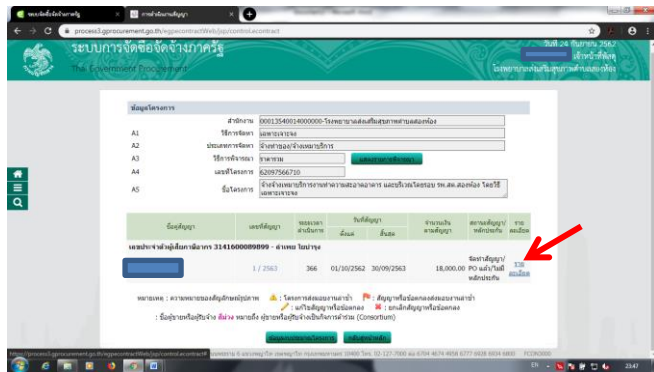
ระบบจัดซื้อจัดจ้างภาครัฐ | การทำสัญญา

process3.gprocurement.go.th/egpcontractWeb/jsp/control.econtract

ระบบการจัดซื้อจัดจ้างภาครัฐ
Thai Government Procurement

วันที่ 24 กันยายน 2562
เจ้าหน้าที่พัสดุ
โรงพยาบาลส่งเสริมสุขภาพตำบลคลองท้อง

ข้อมูลโครงการ

| | | |
|---|---|---|
| | สำนักงาน | 0001354001400000-โรงพยาบาลส่งเสริมสุขภาพตำบลคลองท้อง |
| A1 | วิธีการจัดหา | เฉพาะเจาะจง |
| A2 | ประเภทการจัดหา | จ้างทำของ/จ้างเหมาบริการ |
| A3 | วิธีการพิจารณา | ราคารวม |
| A4 | เลขที่โครงการ | 62097566710 |
| A5 | ชื่อโครงการ | จ้างจ้างเหมาบริการงานทำความสะอาดอาคาร และบริเวณโดยรอบ รพ.สต.คลองท้อง โดยวิธีเฉพาะเจาะจง |

แสดงรายการสินค้า

| ชื่อคู่สัญญา | เลขที่สัญญา | ระยะเวลาดำเนินการ | วันที่สัญญา เริ่มต้น | วันที่สัญญา สิ้นสุด | จำนวนเงินตามสัญญา | สถานะสัญญา/หลักประกัน | รายละเอียด |
|---|---|---|---|---|---|---|---|
| เลขประจำตัวผู้เสียภาษีอากร 3141600089899 - ค่าเทพ ใจบำรุง | | | | | | | |
| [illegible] | 1 / 2563 | 366 | 01/10/2562 | 30/09/2563 | 18,000.00 | จัดทำสัญญา/PO แล้ว/ไม่มีหลักประกัน | ดูรายละเอียด |

หมายเหตุ : ความหมายของสัญลักษณ์ประกาศ : โครงการส่งมอบงานล่าช้า : สัญญาหรือข้อตกลงส่งมอบงานล่าช้า
: แก้ไขสัญญาหรือข้อตกลง : ยกเลิกสัญญาหรือข้อตกลง
: ชื่อผู้ขายหรือผู้รับจ้าง สีม่วง หมายถึง ผู้ขายหรือผู้รับจ้างเป็นกิจการร่วมค้า (Consortium)

ย้อนกลับรายการโครงการ กลับหน้าหลัก

https://process3.gprocurement.go.th/egpcontractWeb/jsp/control.econtract#

EN 23:47